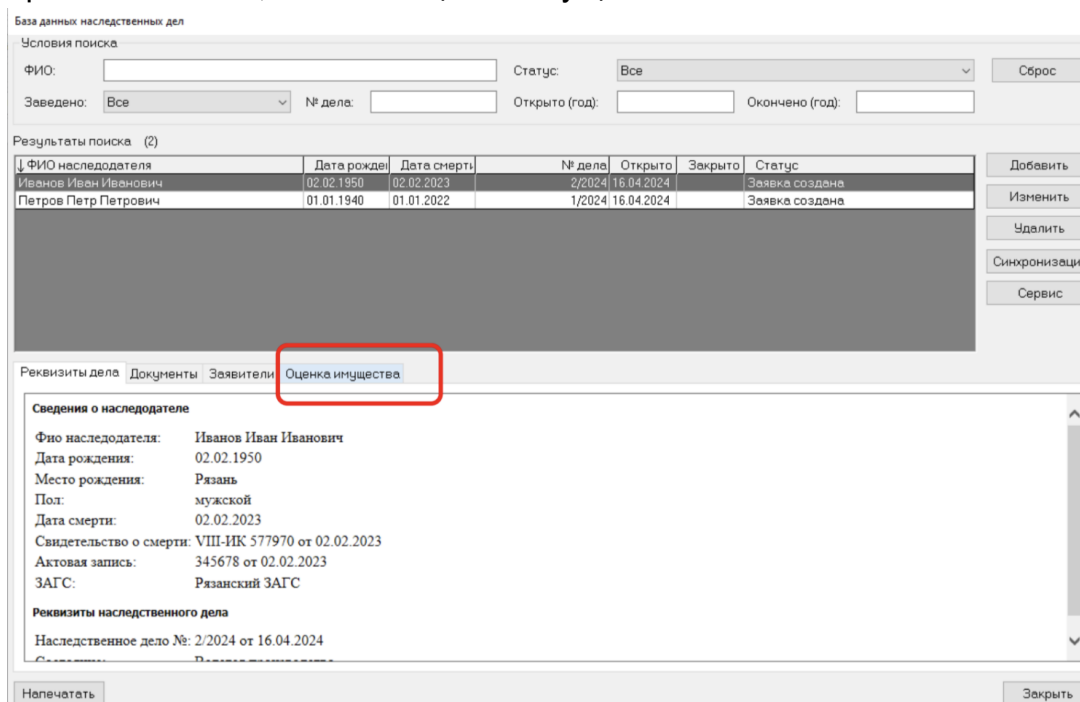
База данных наследственных дел

Условия поиска

ФИО:

Статус: Все

Сброс

Заведено: Все

№ дела:

Открыто (год):

Окончено (год):

Результаты поиска (2)

| ↓ФИО наследодателя | Дата рожде | Дата смерт | № дела | Открыто | Закрыто | Статус |
|---|---|---|---|---|---|---|
| Иванов Иван Иванович | 02.02.1950 | 02.02.2023 | 2/2024 | 16.04.2024 | | Заявка создана |
| Петров Петр Петрович | 01.01.1940 | 01.01.2022 | 1/2024 | 16.04.2024 | | Заявка создана |

Добавить

Изменить

Удалить

Синхронизаци

Сервис

Реквизиты дела | Документы | Заявители | Оценка имущества

Сведения о наследодателе

Фио наследодателя: Иванов Иван Иванович
Дата рождения: 02.02.1950
Место рождения: Рязань
Пол: мужской
Дата смерти: 02.02.2023
Свидетельство о смерти: VIII-ИК 577970 от 02.02.2023
Актовая запись: 345678 от 02.02.2023
ЗАГС: Рязанский ЗАГС

Реквизиты наследственного дела

Наследственное дело №: 2/2024 от 16.04.2024

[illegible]

Напечатать

Закрыть